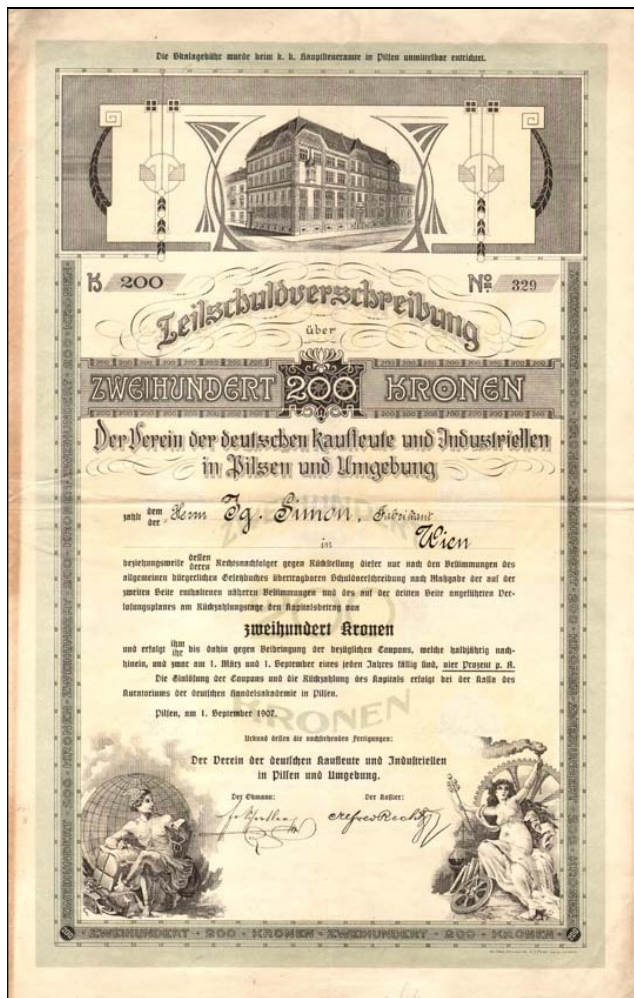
Die Skalagebühr wurde beim k. k. Hauptsteueramte in Pilsen unmittelbar entrichtet.

K 200

№ 329

Teilschuldverschreibung

über

ZWEIHUNDERT 200 KRONEN

Der Verein der deutschen Kaufleute und Industriellen in Pilsen und Umgebung

zahlt dem der Herrn Ig. Simon, Fabrikant in Wien

beziehungsweise dessen deren Rechtsnachfolger gegen Rückstellung dieser nur nach den Bestimmungen des allgemeinen bürgerlichen Gesetzbuches übertragbaren Schuldverschreibung nach Maßgabe der auf der zweiten Seite enthaltenen näheren Bestimmungen und des auf der dritten Seite angeführten Verlosungsplanes am Rückzahlungstage den Kapitalsbetrag von

zweihundert Kronen

und erfolgt ihm ihr bis dahin gegen Beibringung der bezüglichen Coupons, welche halbjährig nachhinein, und zwar am 1. März und 1. September eines jeden Jahres fällig sind, vier Prozent p. A.

Die Einlösung der Coupons und die Rückzahlung des Kapitals erfolgt bei der Kassa des Kuratoriums der deutschen Handelsakademie in Pilsen.

Pilsen, am 1. September 1907.

Urkund dessen die nachstehenden Fertigungen:

Der Verein der deutschen Kaufleute und Industriellen in Pilsen und Umgebung.

Der Obmann:

Der Kassier:

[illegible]

Alfred Recht

KRONEN

ZWEIHUNDERT · 200 · KRONEN · ZWEIHUNDERT · 200 · KRONEN ·

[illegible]